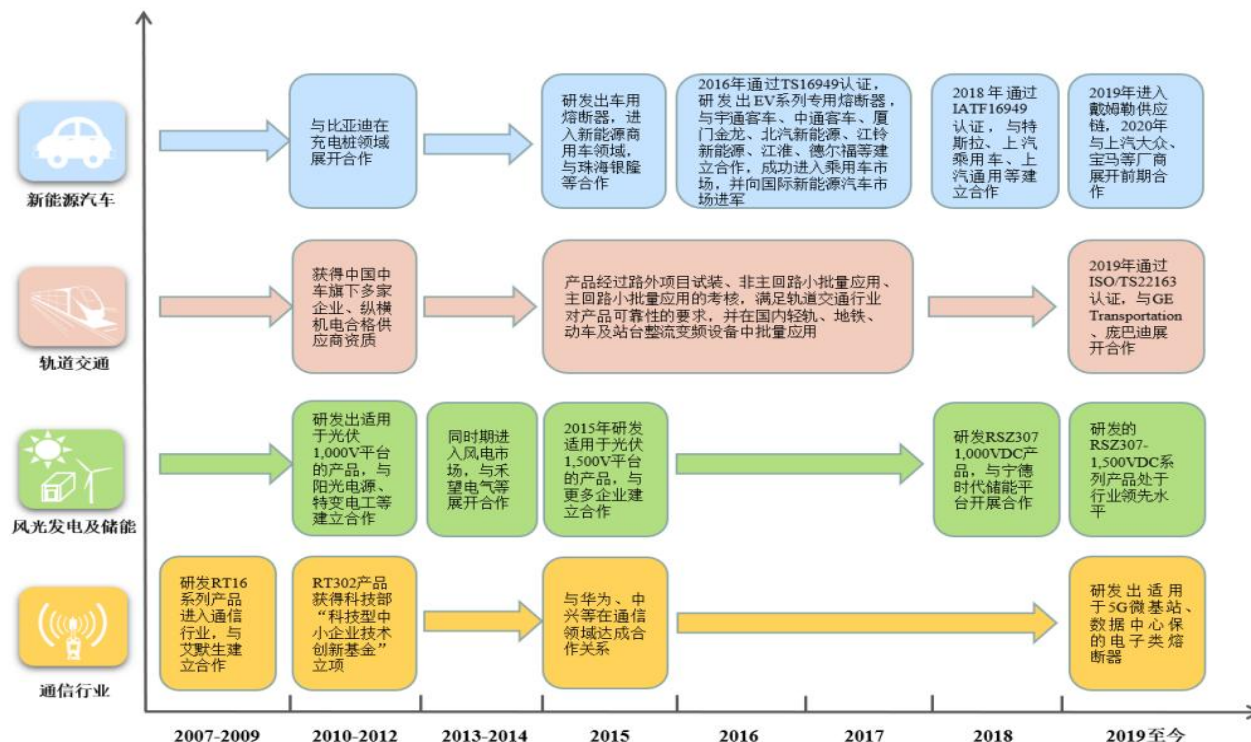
新能源汽车

与比亚迪在充电桩领域展开合作

研发出车用熔断器，进入新能源商用车领域，与珠海银隆等合作

2016年通过TS16949认证，研发出EV系列专用熔断器，与宇通客车、中通客车、厦门金龙、北汽新能源、江铃新能源、江淮、德尔福等建立合作，成功进入乘用车市场，并向国际新能源汽车市场进军

2018年通过IATF16949认证，与特斯拉、上汽乘用车、上汽通用等建立合作

2019年进入戴姆勒供应链，2020年与上汽大众、宝马等厂商展开前期合作

轨道交通

获得中国中车旗下多家企业、纵横机电合格供应商资质

产品经过路外项目试装、非主回路小批量应用、主回路小批量应用的考核，满足轨道交通行业对产品可靠性的要求，并在国内轻轨、地铁、动车及站台整流变频设备中批量应用

2019年通过ISO/TS22163认证，与GE Transportation、庞巴迪展开合作

风光发电及储能

研发出适用于光伏1,000V平台的产品，与阳光电源、特变电工等建立合作

同时期进入风电市场，与禾望电气等展开合作

2015年研发适用于光伏1,500V平台的产品，与更多企业建立合作

研发RSZ307 1,000VDC产品，与宁德时代储能平台开展合作

研发的RSZ307-1,500VDC系列产品处于行业领先水平

通信行业

研发RT16系列产品进入通信行业，与艾默生建立合作

RT302产品获得科技部“科技型中小企业技术创新基金”立项

与华为、中兴等在通信领域达成合作关系

研发出适用于5G微基站、数据中心保的电子类熔断器

2007-2009 | 2010-2012 | 2013-2014 | 2015 | 2016 | 2017 | 2018 | 2019至今